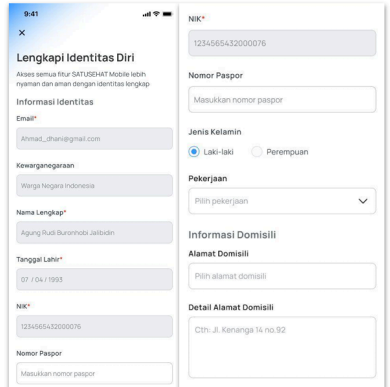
9:41

×

Lengkapi Identitas Diri

Akses semua fitur SATUSEHAT Mobile lebih nyaman dan aman dengan identitas lengkap

Informasi Identitas

Email*

Ahmad_dhani@gmail.com

Kewarganegaraan

Warga Negara Indonesia

Nama Lengkap*

Agung Rudi Buronhobi Jalibidin

Tanggal Lahir*

07 / 04 / 1993

NIK*

1234565432000076

Nomor Paspor

Masukkan nomor paspor

NIK*

1234565432000076

Nomor Paspor

Masukkan nomor paspor

Jenis Kelamin

Laki-laki

Perempuan

Pekerjaan

Pilih pekerjaan

Informasi Domisili

Alamat Domisili

Pilih alamat domisili

Detail Alamat Domisili

Cth. Jl. Kenanga 14 no.92